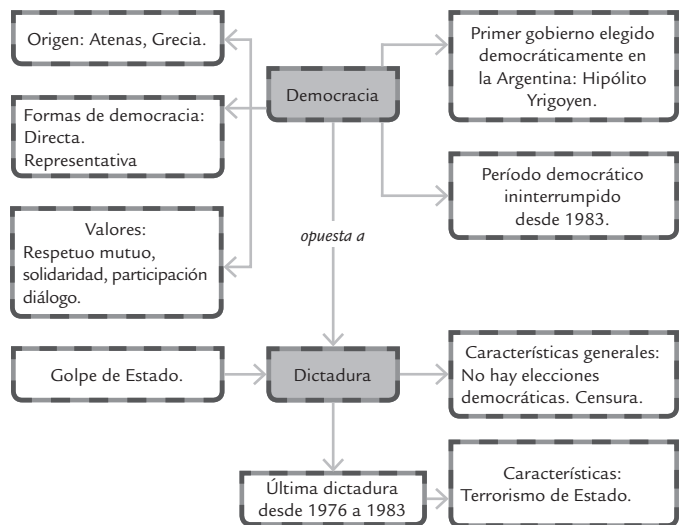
Origen: Atenas, Grecia.

Democracia

Primer gobierno elegido democráticamente en la Argentina: Hipólito Yrigoyen.

Formas de democracia:
Directa.
Representativa

Período democrático ininterrumpido desde 1983.

Valores:
Respetuo mutuo, solidaridad, participación diálogo.

opuesta a

Golpe de Estado.

Dictadura

Características generales:
No hay elecciones democráticas. Censura.

Última dictadura desde 1976 a 1983

Características:
Terrorismo de Estado.